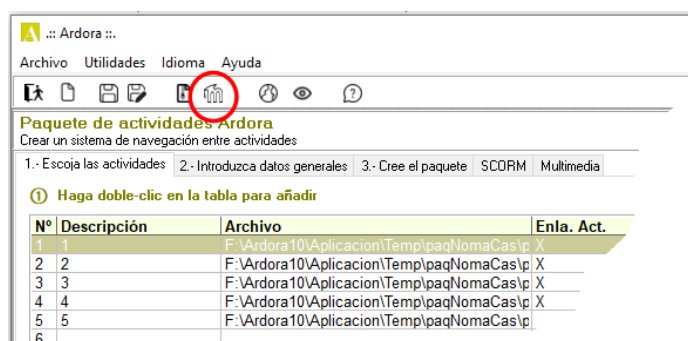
.:: Ardora ::.

Archivo Utilidades Idioma Ayuda

Paquete de actividades Ardora
Crear un sistema de navegación entre actividades

1.- Escoja las actividades | 2.- Introduzca datos generales | 3.- Cree el paquete | SCORM | Multimedia

① Haga doble-clic en la tabla para añadir

| Nº | Descripción | Archivo | Enla. Act. |
|---|---|---|---|
| 1 | 1 | F:\Ardora10\Aplicacion\Temp\paqNomaCas\p | X |
| 2 | 2 | F:\Ardora10\Aplicacion\Temp\paqNomaCas\p | X |
| 3 | 3 | F:\Ardora10\Aplicacion\Temp\paqNomaCas\p | X |
| 4 | 4 | F:\Ardora10\Aplicacion\Temp\paqNomaCas\p | X |
| 5 | 5 | F:\Ardora10\Aplicacion\Temp\paqNomaCas\p | |
| 6 | | | |